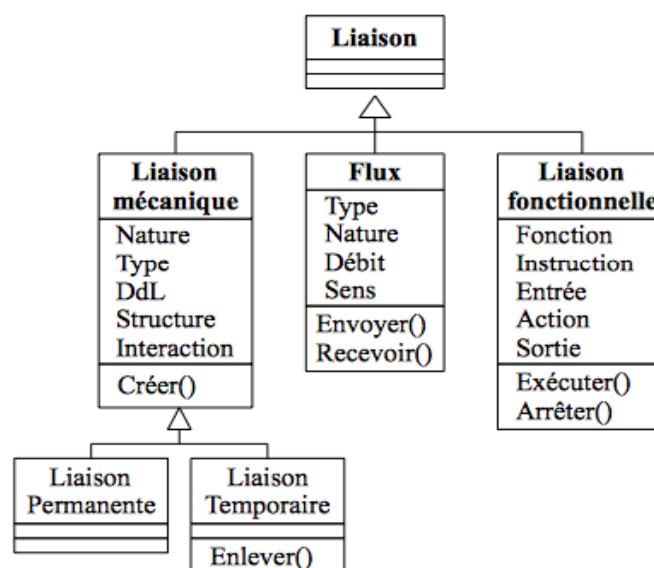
Liaison

Liaison mécanique
Nature
Type
DdL
Structure
Interaction
Créer()

Flux
Type
Nature
Débit
Sens
Envoyer()
Recevoir()

Liaison fonctionnelle
Fonction
Instruction
Entrée
Action
Sortie
Exécuter()
Arrêter()

Liaison Permanente

Liaison Temporaire
Enlever()